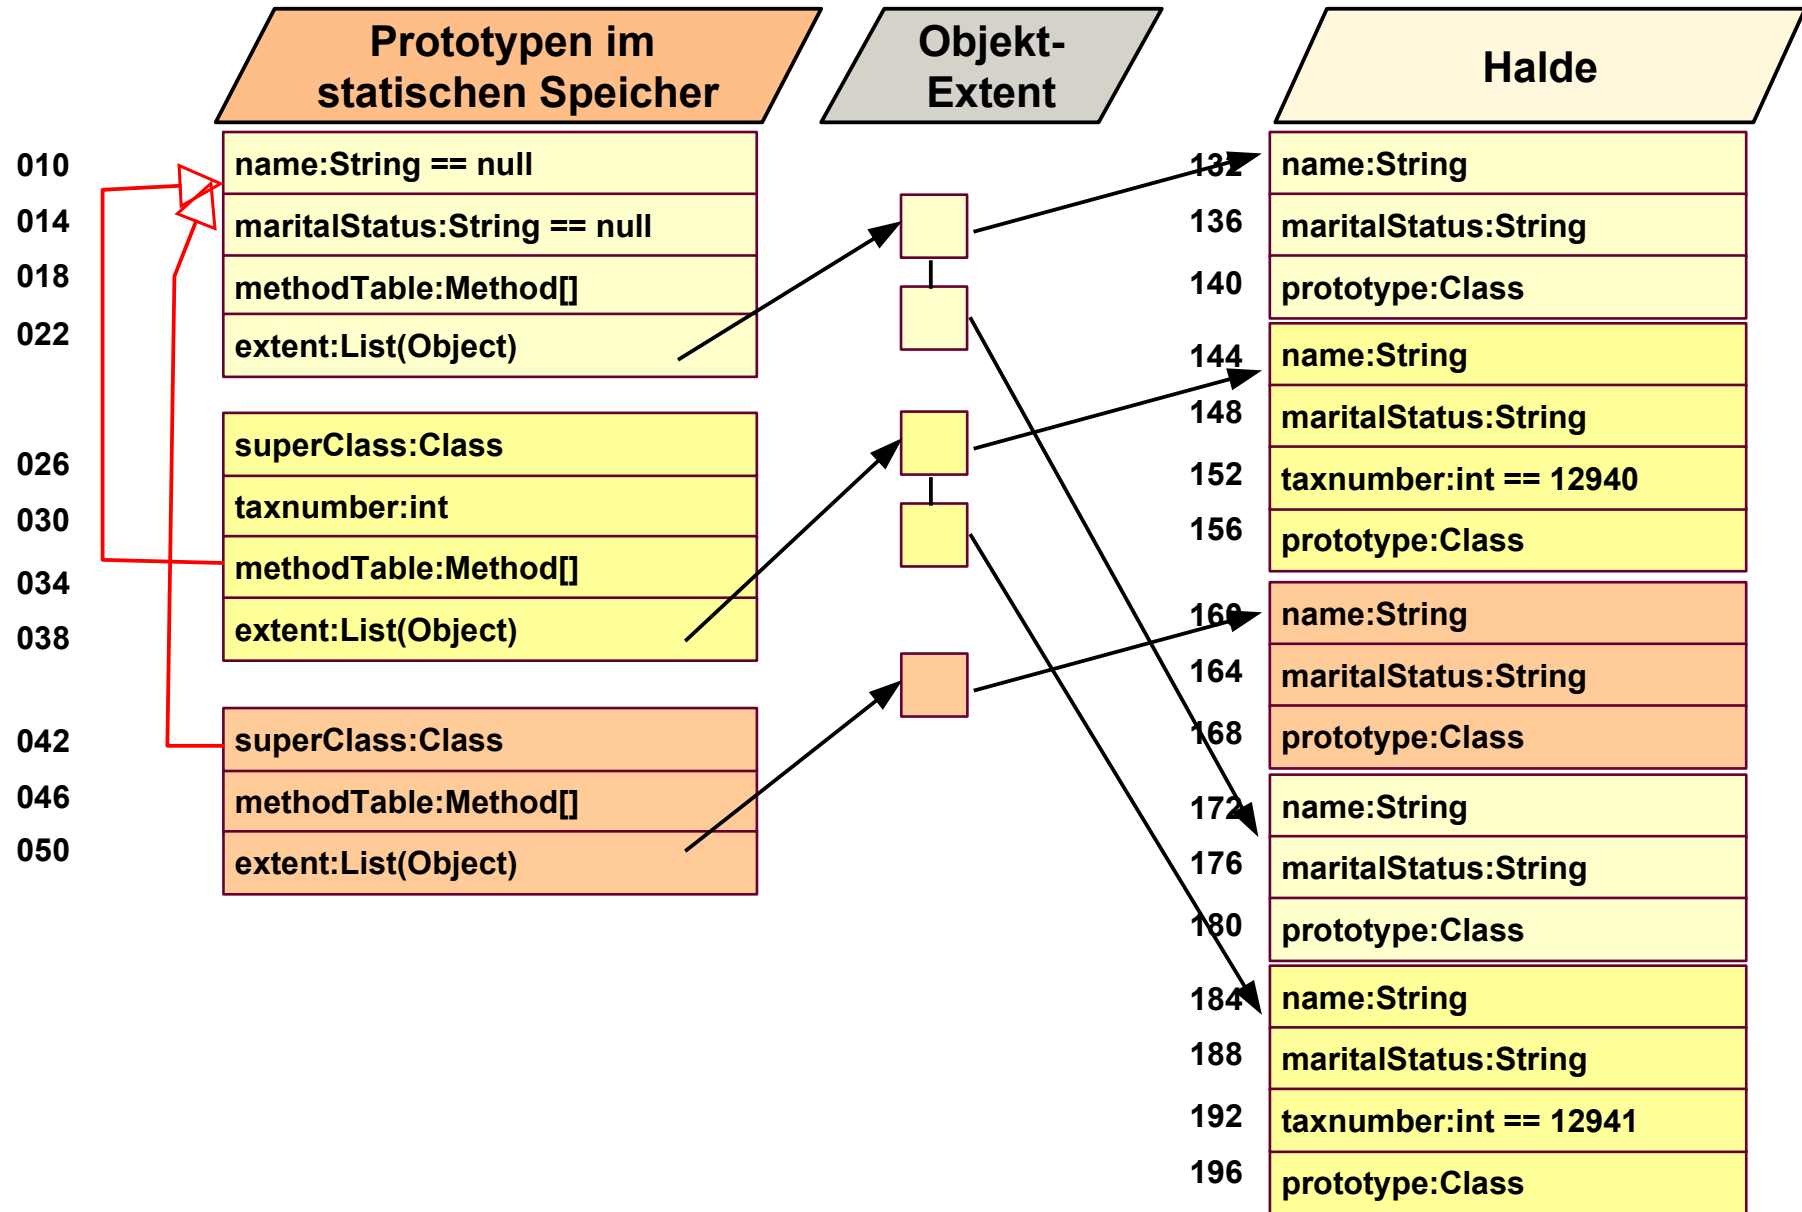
Prototypen im statischen Speicher

Objekt-Extent

Halde

010
014
018
022

| name:String == null |
|---|
| maritalStatus:String == null |
| methodTable:Method[] |
| extent:List(Object) |

026
030
034
038

| superClass:Class |
|---|
| taxnumber:int |
| methodTable:Method[] |
| extent:List(Object) |

042
046
050

| superClass:Class |
|---|
| methodTable:Method[] |
| extent:List(Object) |

132
136
140

| name:String |
|---|
| maritalStatus:String |
| prototype:Class |

144
148
152
156

| name:String |
|---|
| maritalStatus:String |
| taxnumber:int == 12940 |
| prototype:Class |

160
164
168

| name:String |
|---|
| maritalStatus:String |
| prototype:Class |

172
176
180

| name:String |
|---|
| maritalStatus:String |
| prototype:Class |

184
188
192
196

| name:String |
|---|
| maritalStatus:String |
| taxnumber:int == 12941 |
| prototype:Class |